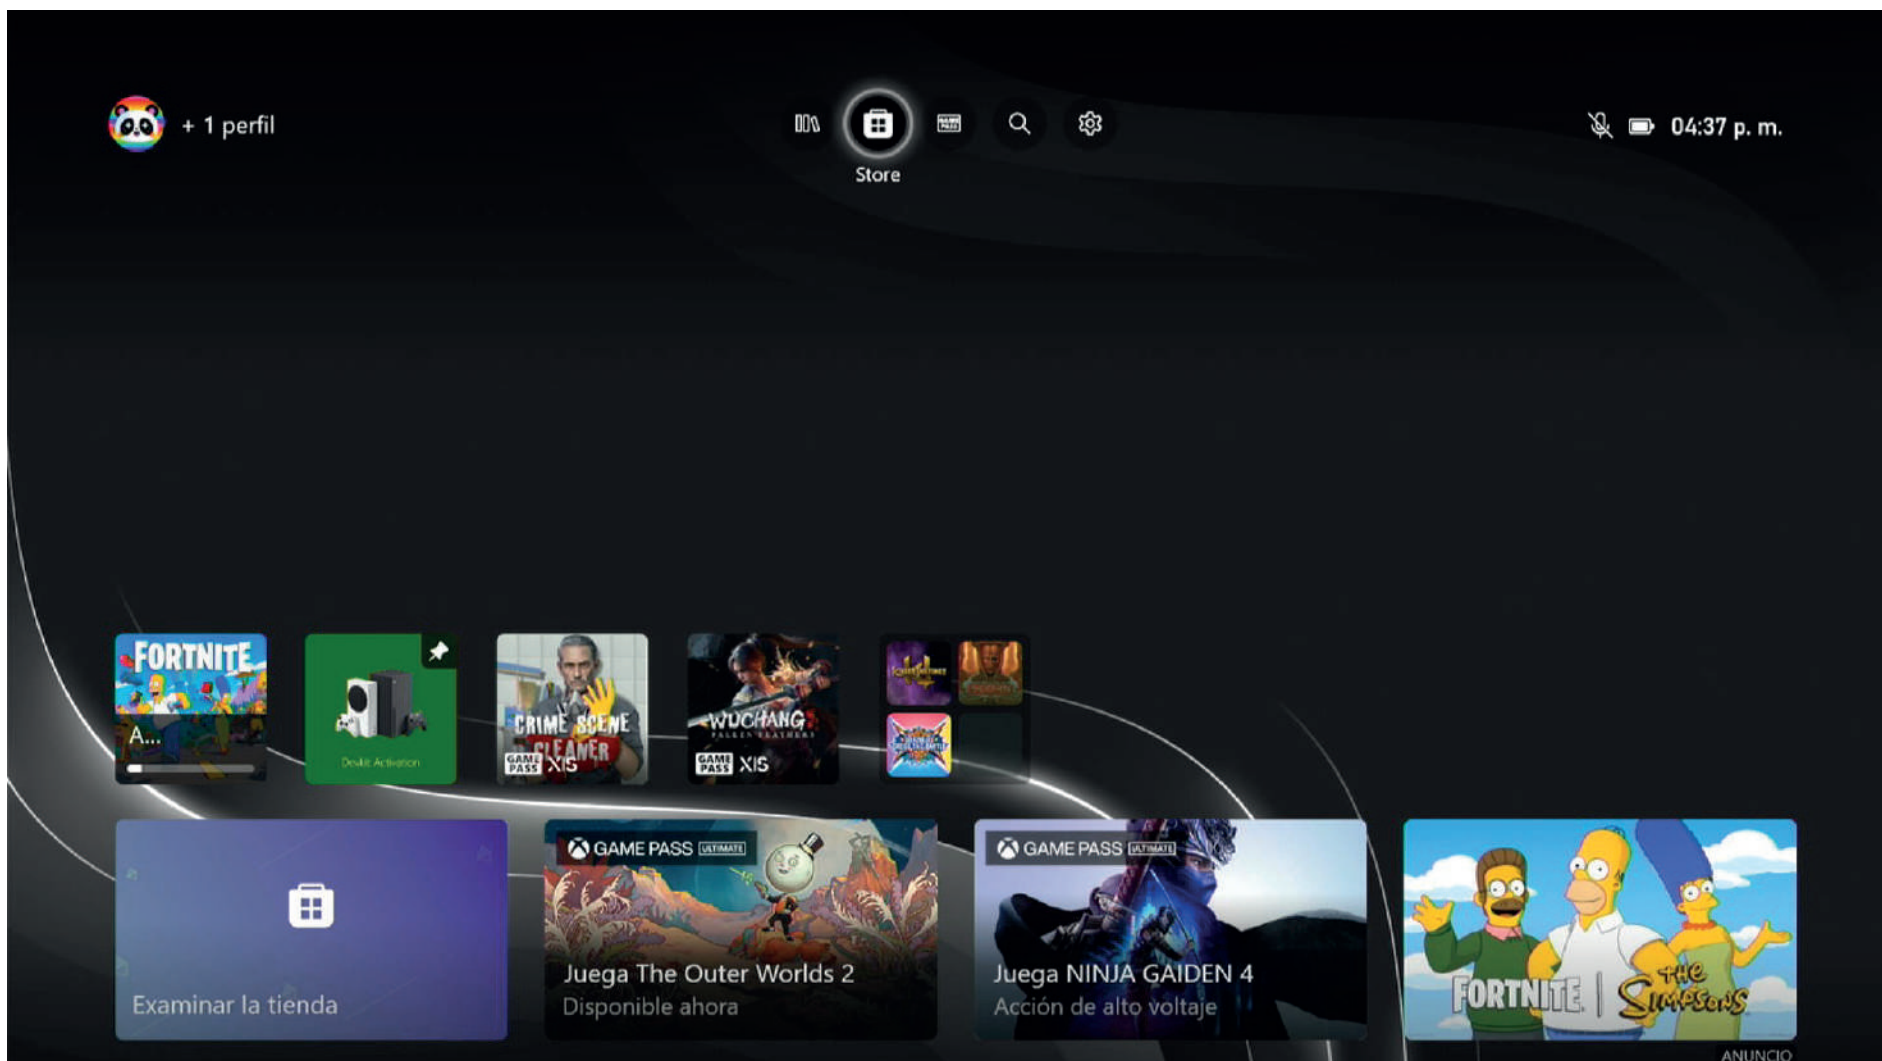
+ 1 perfil

Store

04:37 p. m.

FORTNITE
A...

Dealt Activation

CRIME SCENE CLEANER
GAME PASS X|S

WUCHANG FALLEN FEATHERS
GAME PASS X|S

Examinar la tienda

GAME PASS ULTIMATE
Juega The Outer Worlds 2
Disponible ahora

GAME PASS ULTIMATE
Juega NINJA GAIDEN 4
Acción de alto voltaje

FORTNITE | THE SIMPSONS

ANUNCIO